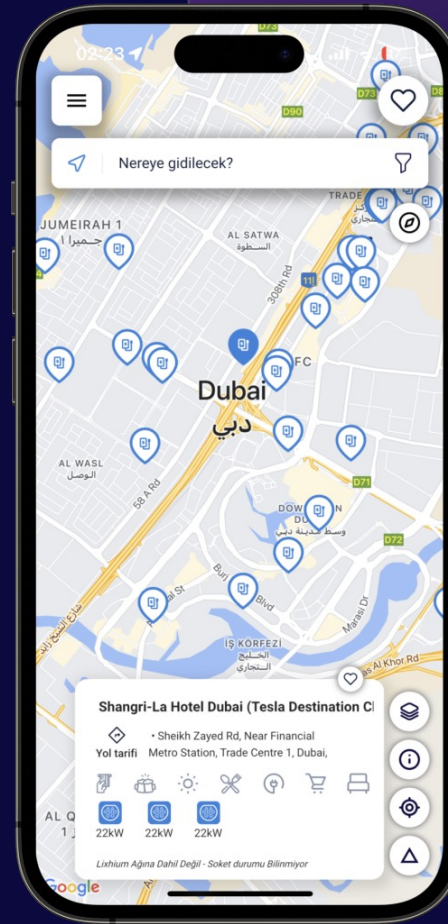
02:23

D73

D90

Nereye gidilecek?

JUMEIRAH 1
جميرا ١

AL SATWA
السطوة

TRADE
التجاري

308th Rd

11

FC

Dubai
دبي

AL WASL
الوصل

58 A Rd

D71

DOWNTOWN DUBAI
وسط مدينة دبي

D72

Burj Blvd

Marasi Dr

IŞ KÖRFEZI
الخليج التجاري

Al Khor Rd

شارع الشيخ زايد

Shangri-La Hotel Dubai (Tesla Destination Cl

Yol tarifi

• Sheikh Zayed Rd, Near Financial Metro Station, Trade Centre 1, Dubai,

22kW 22kW 22kW

Lixhium Ağına Dahil Değil - Soket durumu Bilinmiyor

AL Q
1

Google